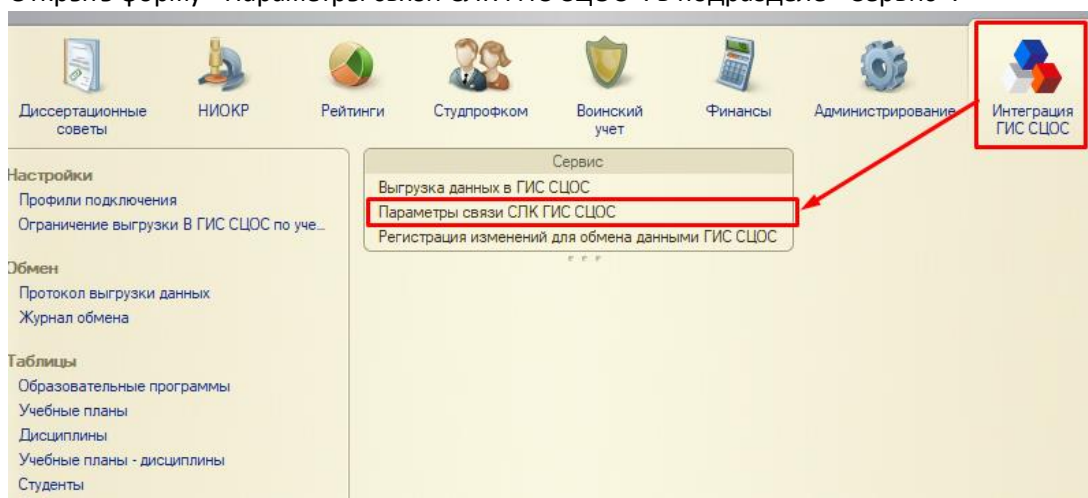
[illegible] «Параметры связи СЛК ГИС СЦОС» в подразделе «Сервис».

Диссертационные советы
НИОКР
Рейтинги
Студпрофком
Воинский учет
Финансы
Администрирование
Интеграция ГИС СЦОС

Настройки
Профили подключения
Ограничение выгрузки В ГИС СЦОС по уче...

Обмен
Протокол выгрузки данных
Журнал обмена

Таблицы
Образовательные программы
Учебные планы
Дисциплины
Учебные планы - дисциплины
Студенты

Сервис
Выгрузка данных в ГИС СЦОС
Параметры связи СЛК ГИС СЦОС
Регистрация изменений для обмена данными ГИС СЦОС